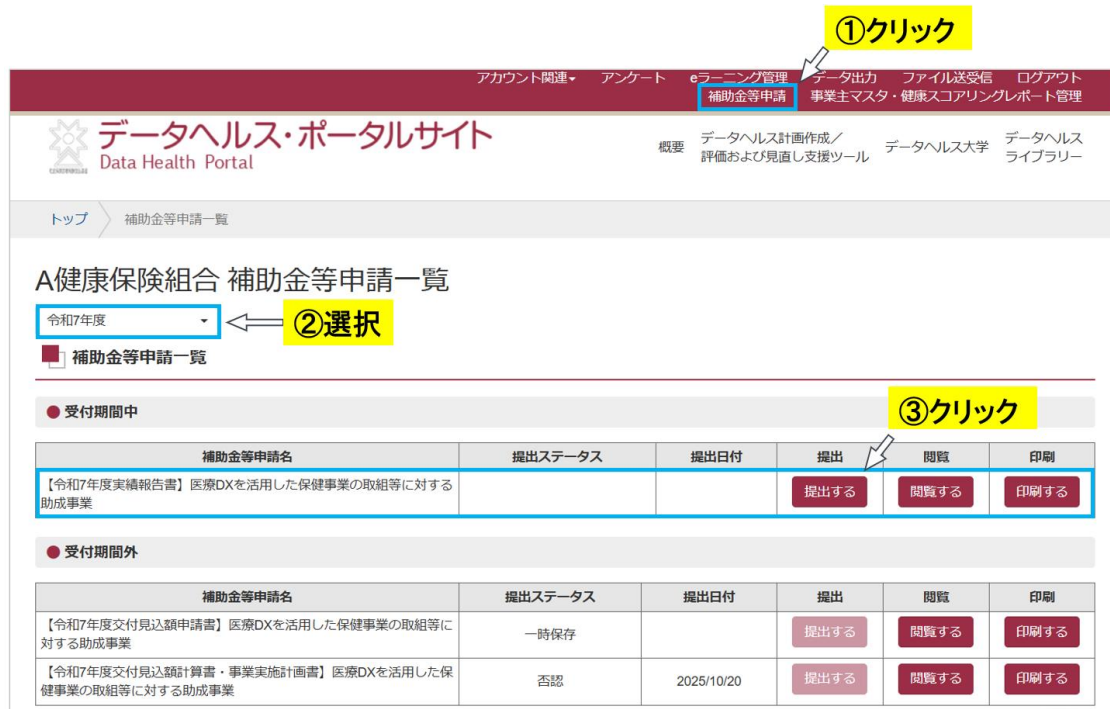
①クリック

アカウント関連▾ アンケート eラーニング管理 データ出力 ファイル送受信 ログアウト
補助金等申請 事業主マスタ・健康スコアリングレポート管理

データヘルス・ポータルサイト
Data Health Portal

概要 データヘルス計画作成／評価および見直し支援ツール データヘルス大学 データヘルスライブラリー

トップ 補助金等申請一覧

A健康保険組合 補助金等申請一覧

令和7年度 ▾ ②選択

補助金等申請一覧

● 受付期間中

③クリック

| 補助金等申請名 | 提出ステータス | 提出日付 | 提出 | 閲覧 | 印刷 |
|---|---|---|---|---|---|
| 【令和7年度実績報告書】医療DXを活用した保健事業の取組等に対する助成事業 | | | 提出する | 閲覧する | 印刷する |

● 受付期間外

| 補助金等申請名 | 提出ステータス | 提出日付 | 提出 | 閲覧 | 印刷 |
|---|---|---|---|---|---|
| 【令和7年度交付見込額申請書】医療DXを活用した保健事業の取組等に対する助成事業 | 一時保存 | | 提出する | 閲覧する | 印刷する |
| 【令和7年度交付見込額計算書・事業実施計画書】医療DXを活用した保健事業の取組等に対する助成事業 | 否認 | 2025/10/20 | 提出する | 閲覧する | 印刷する |